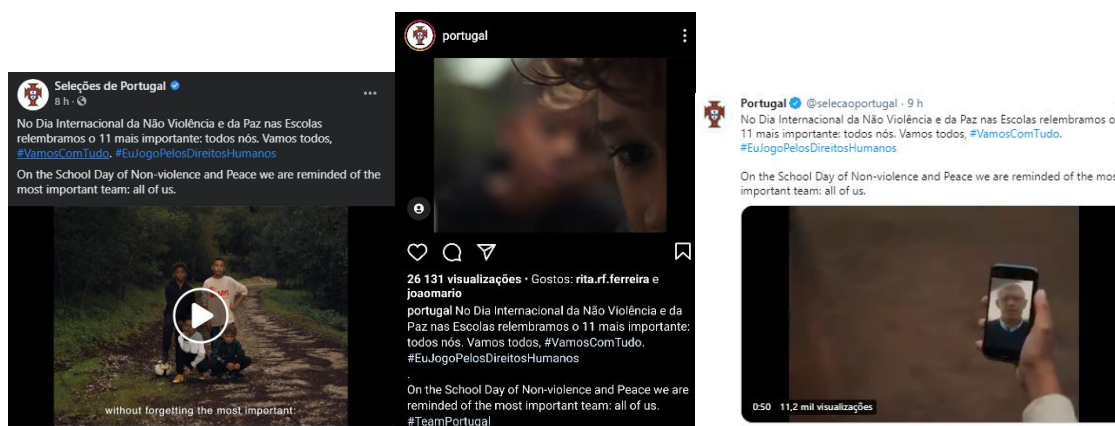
Seleções de Portugal
8 h ·

No Dia Internacional da Não Violência e da Paz nas Escolas relembramos o 11 mais importante: todos nós. Vamos todos, #VamosComTudo. #EuJogoPelosDireitosHumanos

On the School Day of Non-violence and Peace we are reminded of the most important team: all of us.

without forgetting the most important:

portugal

26 131 visualizações · Gostos: rita.rf.ferreira e joaomario

portugal No Dia Internacional da Não Violência e da Paz nas Escolas relembramos o 11 mais importante: todos nós. Vamos todos, #VamosComTudo. #EuJogoPelosDireitosHumanos

.

On the School Day of Non-violence and Peace we are reminded of the most important team: all of us. #TeamPortugal

Portugal @selecaoportugal · 9 h

No Dia Internacional da Não Violência e da Paz nas Escolas relembramos o 11 mais importante: todos nós. Vamos todos, #VamosComTudo. #EuJogoPelosDireitosHumanos

On the School Day of Non-violence and Peace we are reminded of the mos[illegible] important team: all of us.

0:50 11,2 mil visualizações